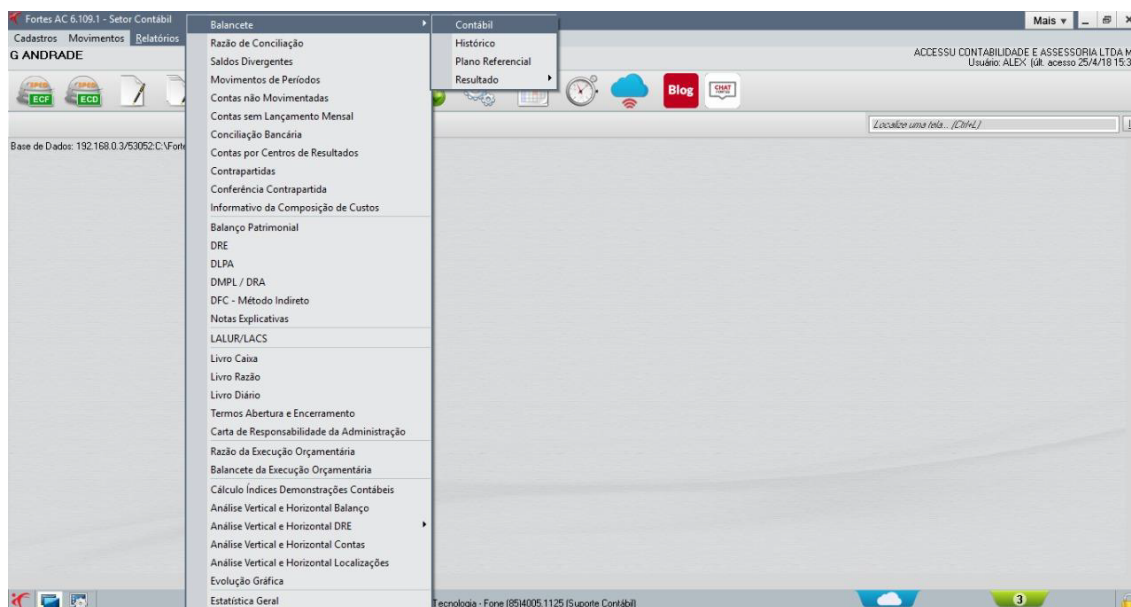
Fortes AC 6.109.1 - Setor Contábil

Cadastros Movimentos Relatórios

G ANDRADE

Balancete
Razão de Conciliação
Saldos Divergentes
Movimentos de Períodos
Contas não Movimentadas
Contas sem Lançamento Mensal
Conciliação Bancária
Contas por Centros de Resultados
Contrapartidas
Conferência Contrapartida
Informativo da Composição de Custos
Balanço Patrimonial
DRE
DLPA
DMPL / DRA
DFC - Método Indireto
Notas Explicativas
LALUR/LACS
Livro Caixa
Livro Razão
Livro Diário
Termos Abertura e Encerramento
Carta de Responsabilidade da Administração
Razão da Execução Orçamentária
Balancete da Execução Orçamentária
Cálculo Índices Demonstrações Contábeis
Análise Vertical e Horizontal Balanço
Análise Vertical e Horizontal DRE
Análise Vertical e Horizontal Contas
Análise Vertical e Horizontal Localizações
Evolução Gráfica
Estatística Geral

Contábil
Histórico
Plano Referencial
Resultado

Mais

ACCESSU CONTABILIDADE E ASSESSORIA LTDA M
Usuário: ALEX (últ. acesso 25/4/18 15:3

SPED ECF
SPED ECD

Blog
CHAT

Localize uma tela... [Ctrl+L]

Base de Dados: 192.168.0.3/53052:C:\Forte

Tecnologia - Fone (85)4005.1125 (Suporte Contábil)

3